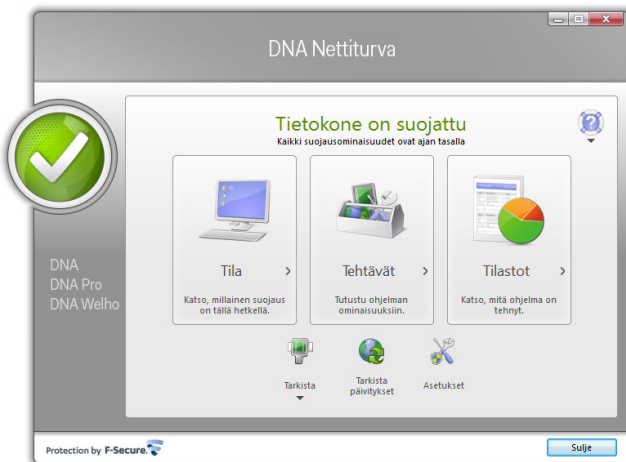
DNA Nettiturva

Tietokone on suojattu
Kaikki suojausominaisuudet ovat ajan tasalla

DNA
DNA Pro
DNA Welho

Tila ›
Katso, millainen suojaus on tällä hetkellä.

Tehtävät ›
Tutustu ohjelman ominaisuuksiin.

Tilastot ›
Katso, mitä ohjelma on tehnyt.

Tarkista

Tarkista päivitykset

Asetukset

Protection by F-Secure.

Sulje